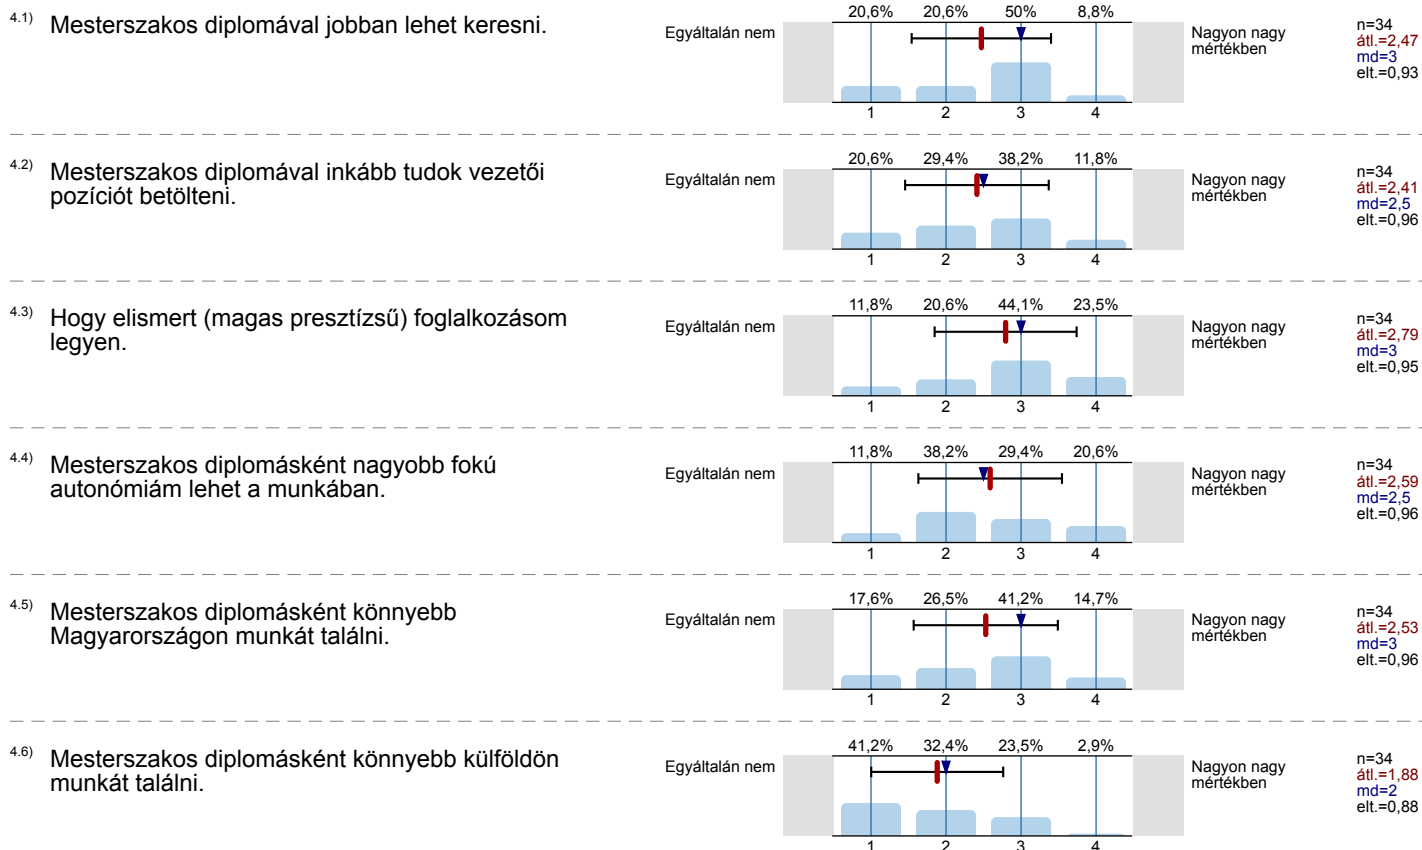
4.1) Mesterszakos diplomával jobban lehet keresni.

Egyáltalán nem

20,6% 20,6% 50% 8,8%

1 2 3 4

Nagyon nagy mértékben

n=34
átl.=2,47
md=3
elt.=0,93

4.2) Mesterszakos diplomával inkább tudok vezetői pozíciót betölteni.

Egyáltalán nem

20,6% 29,4% 38,2% 11,8%

1 2 3 4

Nagyon nagy mértékben

n=34
átl.=2,41
md=2,5
elt.=0,96

4.3) Hogy elismert (magas presztízsű) foglalkozásom legyen.

Egyáltalán nem

11,8% 20,6% 44,1% 23,5%

1 2 3 4

Nagyon nagy mértékben

n=34
átl.=2,79
md=3
elt.=0,95

4.4) Mesterszakos diplomásként nagyobb fokú autonómiám lehet a munkában.

Egyáltalán nem

11,8% 38,2% 29,4% 20,6%

1 2 3 4

Nagyon nagy mértékben

n=34
átl.=2,59
md=2,5
elt.=0,96

4.5) Mesterszakos diplomásként könnyebb Magyarországon munkát találni.

Egyáltalán nem

17,6% 26,5% 41,2% 14,7%

1 2 3 4

Nagyon nagy mértékben

n=34
átl.=2,53
md=3
elt.=0,96

4.6) Mesterszakos diplomásként könnyebb külföldön munkát találni.

Egyáltalán nem

41,2% 32,4% 23,5% 2,9%

1 2 3 4

Nagyon nagy mértékben

n=34
átl.=1,88
md=2
elt.=0,88